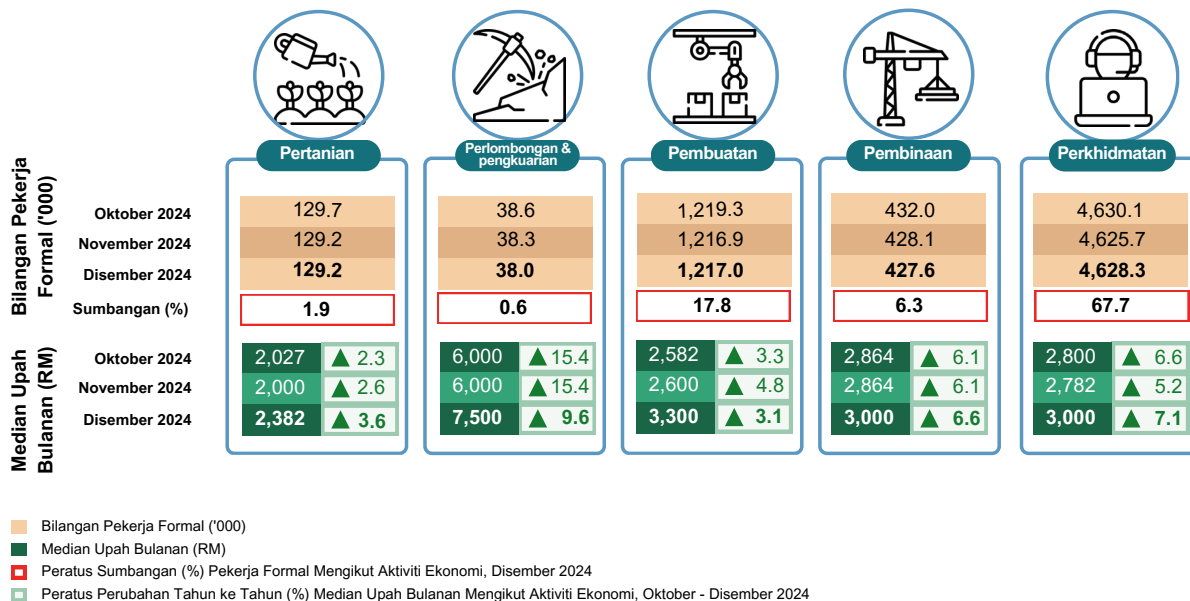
Bilangan Pekerja Formal ('000)

Median Upah Bulanan (RM)

| | Pertanian | Perlombongan & pengkuarian | Pembuatan | Pembinaan | Perkhidmatan |
|---|---|---|---|---|---|
| Oktober 2024 | 129.7 | 38.6 | 1,219.3 | 432.0 | 4,630.1 |
| November 2024 | 129.2 | 38.3 | 1,216.9 | 428.1 | 4,625.7 |
| Disember 2024 | 129.2 | 38.0 | 1,217.0 | 427.6 | 4,628.3 |
| Sumbangan (%) | 1.9 | 0.6 | 17.8 | 6.3 | 67.7 |
| Oktober 2024 | 2,027 ▲ 2.3 | 6,000 ▲ 15.4 | 2,582 ▲ 3.3 | 2,864 ▲ 6.1 | 2,800 ▲ 6.6 |
| November 2024 | 2,000 ▲ 2.6 | 6,000 ▲ 15.4 | 2,600 ▲ 4.8 | 2,864 ▲ 6.1 | 2,782 ▲ 5.2 |
| Disember 2024 | 2,382 ▲ 3.6 | 7,500 ▲ 9.6 | 3,300 ▲ 3.1 | 3,000 ▲ 6.6 | 3,000 ▲ 7.1 |

Bilangan Pekerja Formal ('000)
Median Upah Bulanan (RM)
Peratus Sumbangan (%) Pekerja Formal Mengikut Aktiviti Ekonomi, Disember 2024
Peratus Perubahan Tahun ke Tahun (%) Median Upah Bulanan Mengikut Aktiviti Ekonomi, Oktober - Disember 2024